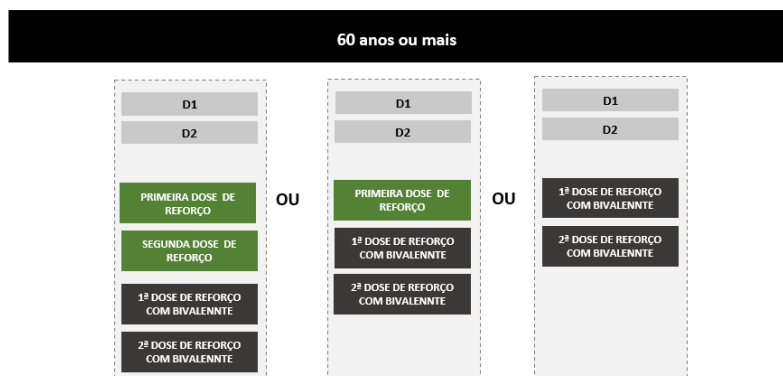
60 anos ou mais

D1

D2

PRIMEIRA DOSE DE REFORÇO

SEGUNDA DOSE DE REFORÇO

1ª DOSE DE REFORÇO COM BIVALENNTE

2ª DOSE DE REFORÇO COM BIVALENNTE

OU

D1

D2

PRIMEIRA DOSE DE REFORÇO

1ª DOSE DE REFORÇO COM BIVALENNTE

2ª DOSE DE REFORÇO COM BIVALENNTE

OU

D1

D2

1ª DOSE DE REFORÇO COM BIVALENNTE

2ª DOSE DE REFORÇO COM BIVALENNTE